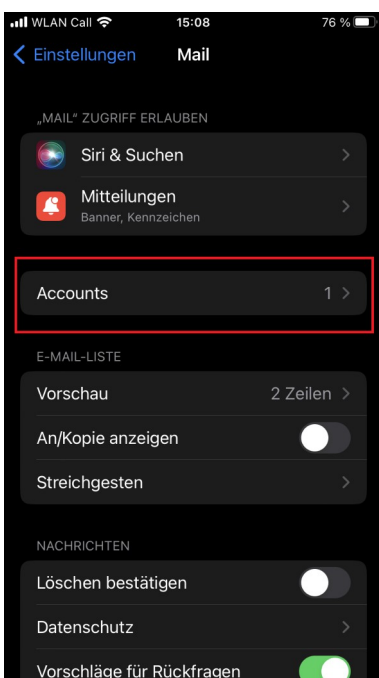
WLAN Call 15:08 76 %

Einstellungen Mail

„MAIL“ ZUGRIFF ERLAUBEN

Siri & Suchen

Mitteilungen
Banner, Kennzeichen

Accounts 1

E-MAIL-LISTE

Vorschau 2 Zeilen

An/Kopie anzeigen

Streichgesten

NACHRICHTEN

Löschen bestätigen

Datenschutz

Vorschläge für Rückfragen